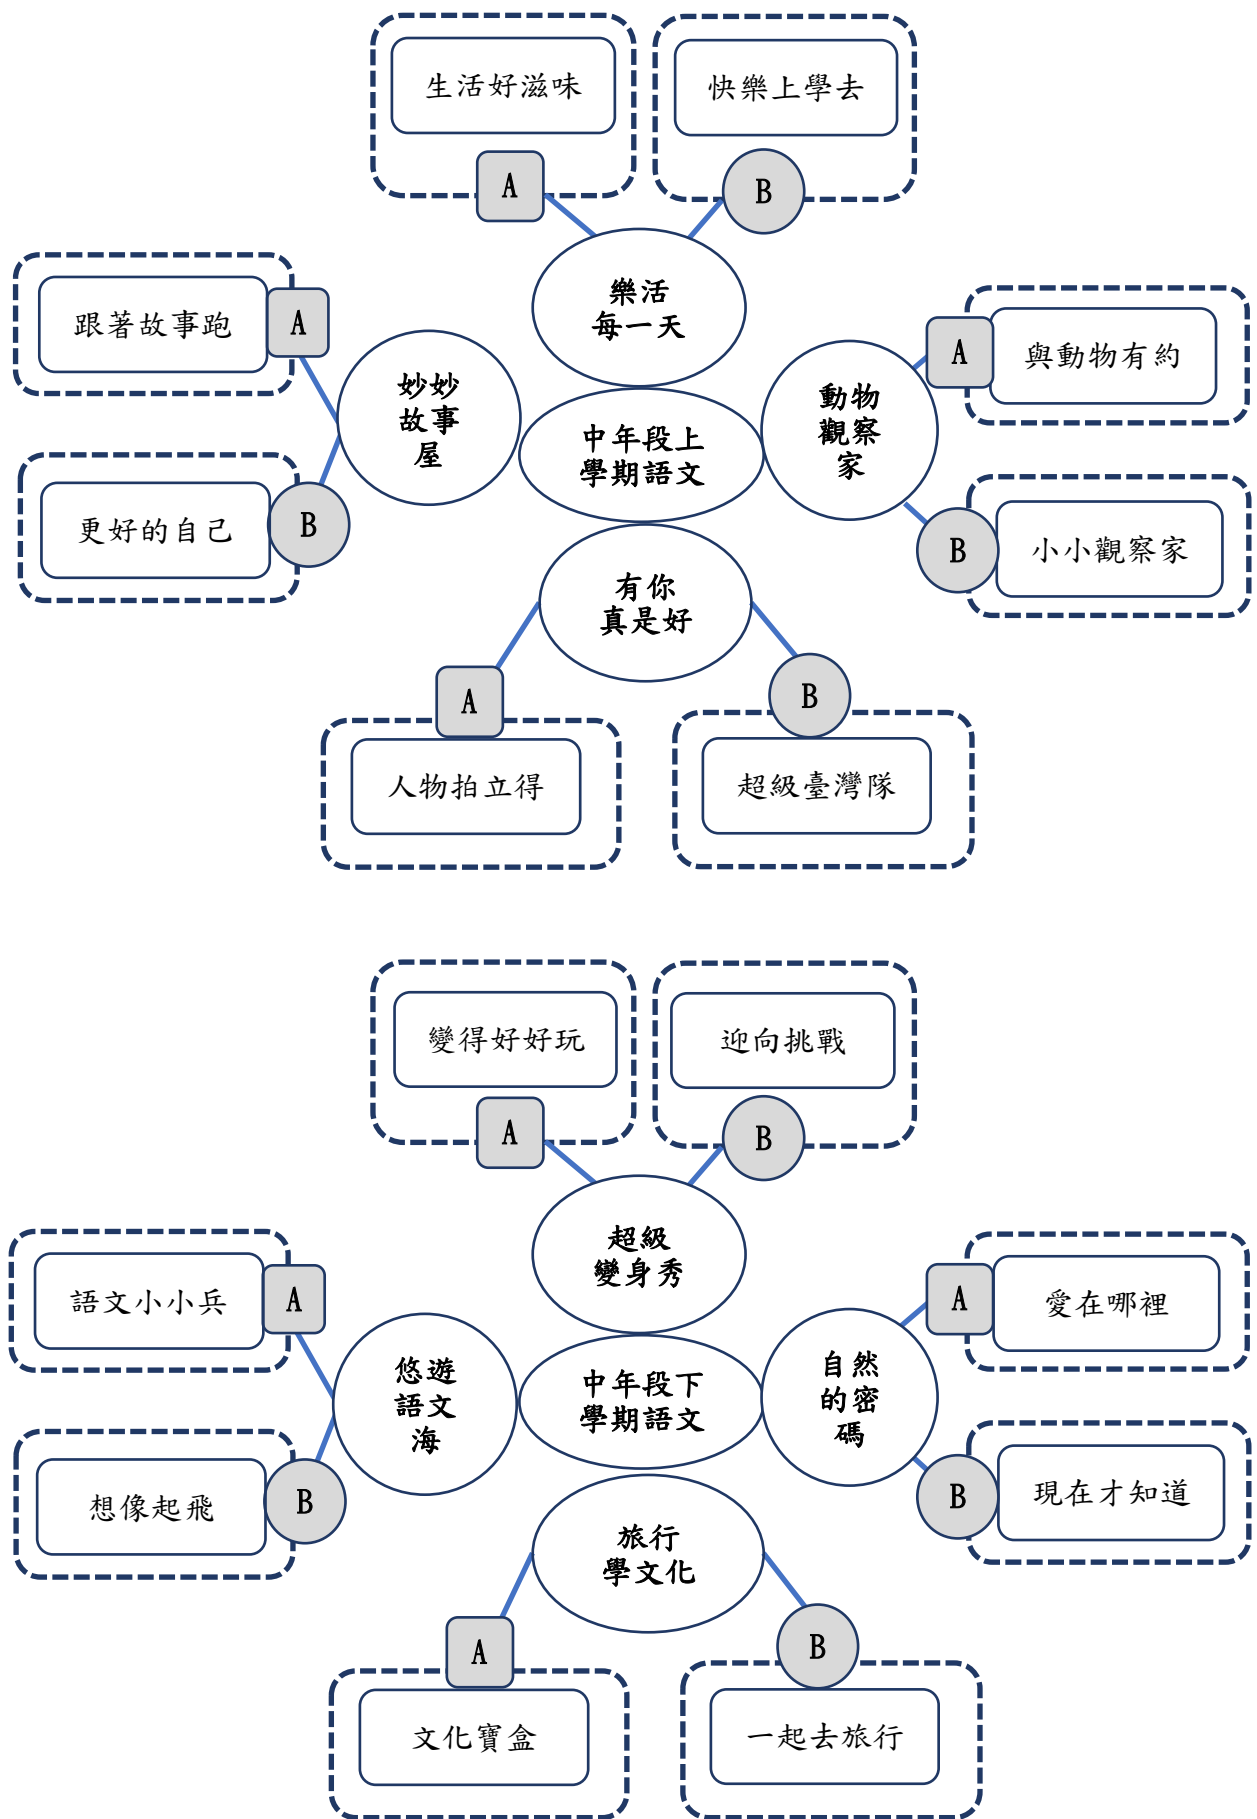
生活好滋味

A

快樂上學去

B

樂活
每一天

跟著故事跑

A

妙妙
故事
屋

與動物有約

A

動物
觀察
家

中年段上
學期語文

更好的自己

B

B

小小觀察家

有你
真是好

A

B

人物拍立得

超級臺灣隊

變得好好玩

A

迎向挑戰

B

超級
變身秀

語文小小兵

A

悠遊
語文
海

愛在哪裡

A

自然
的密
碼

中年段下
學期語文

想像起飛

B

B

現在才知道

旅行
學文化

A

B

文化寶盒

一起去旅行